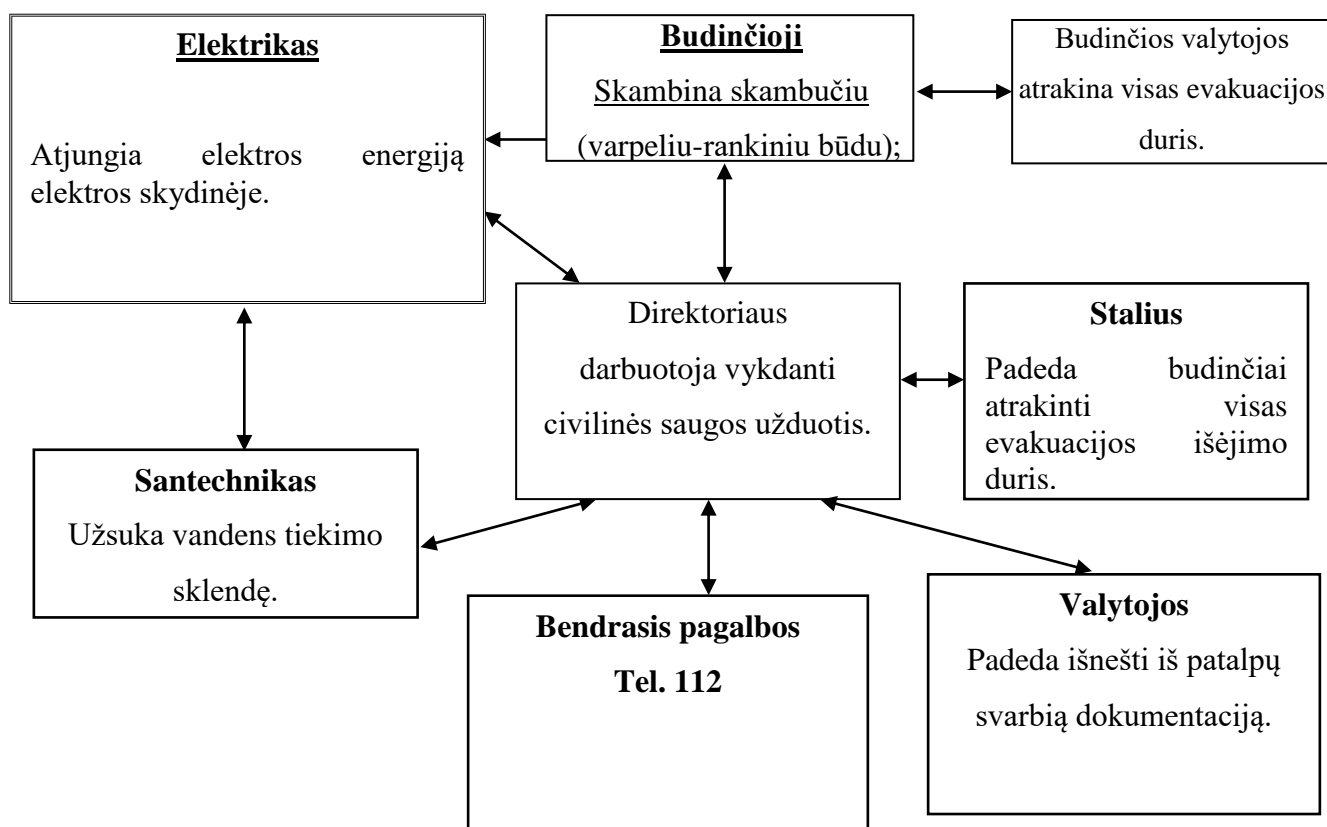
Elektrikas

Atjungia elektros energiją elektros skydinėje.

Budinčioji

Skambina skambučiu

(varpeliu-rankiniu būdu);

Budinčios valytojos atrakina visas evakuacijos duris.

Direktoriaus darbuotoja vykdanti civilinės saugos užduotis.

Stalius

Padeda budinčiai atrakinti visas evakuacijos išėjimo duris.

Santechnikas

Užsuka vandens tiekimo sklendę.

Bendrasis pagalbos

Tel. 112

Valytojos

Padeda išnešti iš patalpų svarbią dokumentaciją.